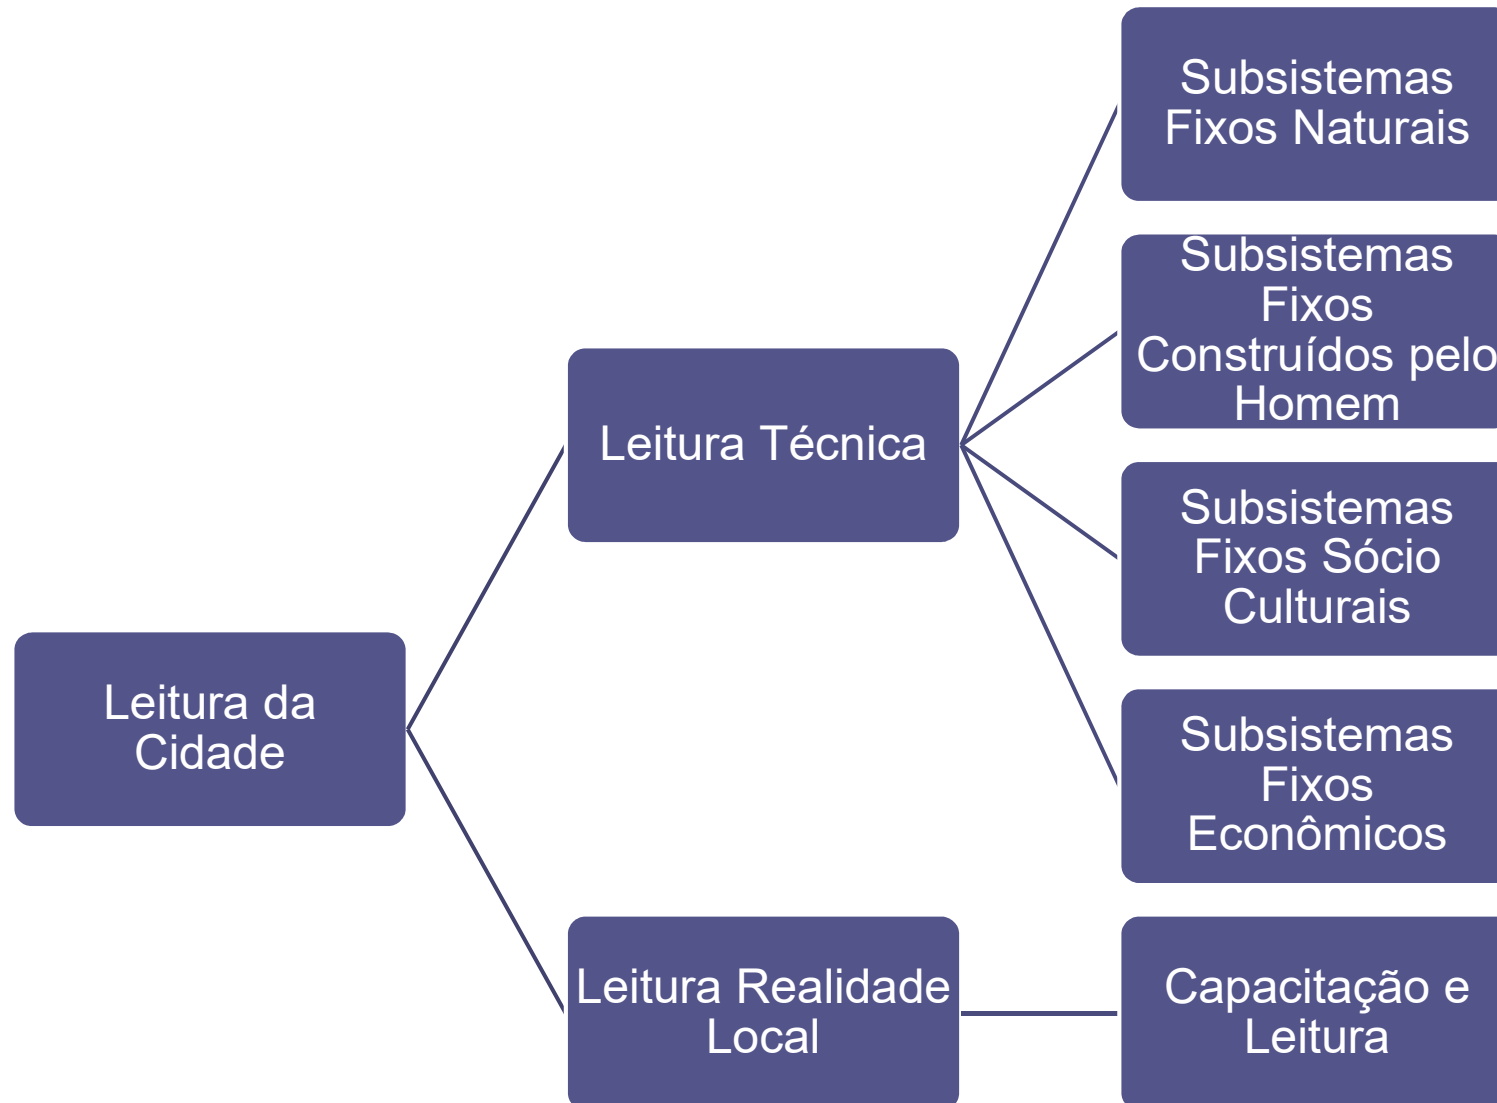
Leitura da Cidade

Leitura Técnica

Subsistemas Fixos Naturais

Subsistemas Fixos Construídos pelo Homem

Subsistemas Fixos Sócio Culturais

Subsistemas Fixos Econômicos

Leitura Realidade Local

Capacitação e Leitura